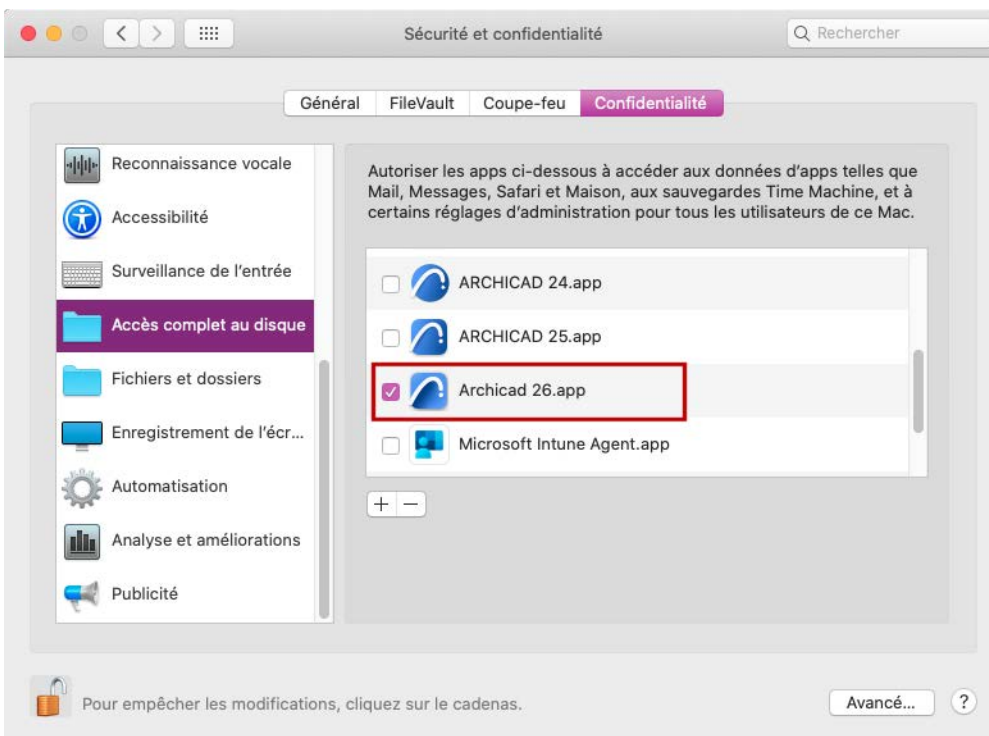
Sécurité et confidentialité

Rechercher

Général FileVault Coupe-feu Confidentialité

Reconnaissance vocale
Accessibilité
Surveillance de l'entrée
Accès complet au disque
Fichiers et dossiers
Enregistrement de l'écr...
Automatisation
Analyse et améliorations
Publicité

Autoriser les apps ci-dessous à accéder aux données d'apps telles que Mail, Messages, Safari et Maison, aux sauvegardes Time Machine, et à certains réglages d'administration pour tous les utilisateurs de ce Mac.

ARCHICAD 24.app
ARCHICAD 25.app
Archicad 26.app
Microsoft Intune Agent.app

+ −

Pour empêcher les modifications, cliquez sur le cadenas.

Avancé...

?